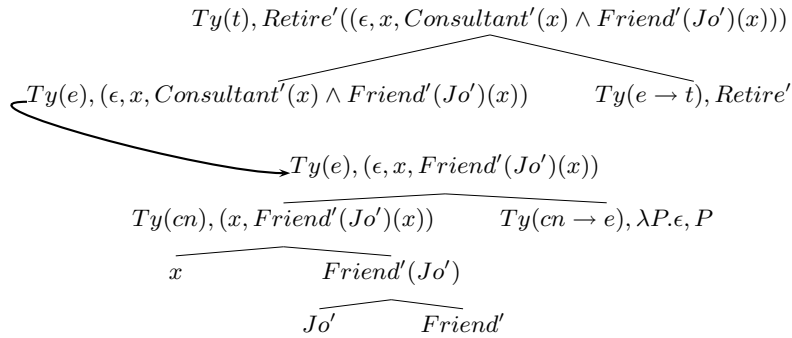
$Ty(t), Retire'((\epsilon, x, Consultant'(x) \wedge Friend'(Jo')(x)))$

$Ty(e), (\epsilon, x, Consultant'(x) \wedge Friend'(Jo')(x))$

$Ty(e \rightarrow t), Retire'$

$Ty(e), (\epsilon, x, Friend'(Jo')(x))$

$Ty(cn), (x, Friend'(Jo')(x))$

$Ty(cn \rightarrow e), \lambda P.\epsilon, P$

$x$

$Friend'(Jo')$

$Jo'$

$Friend'$